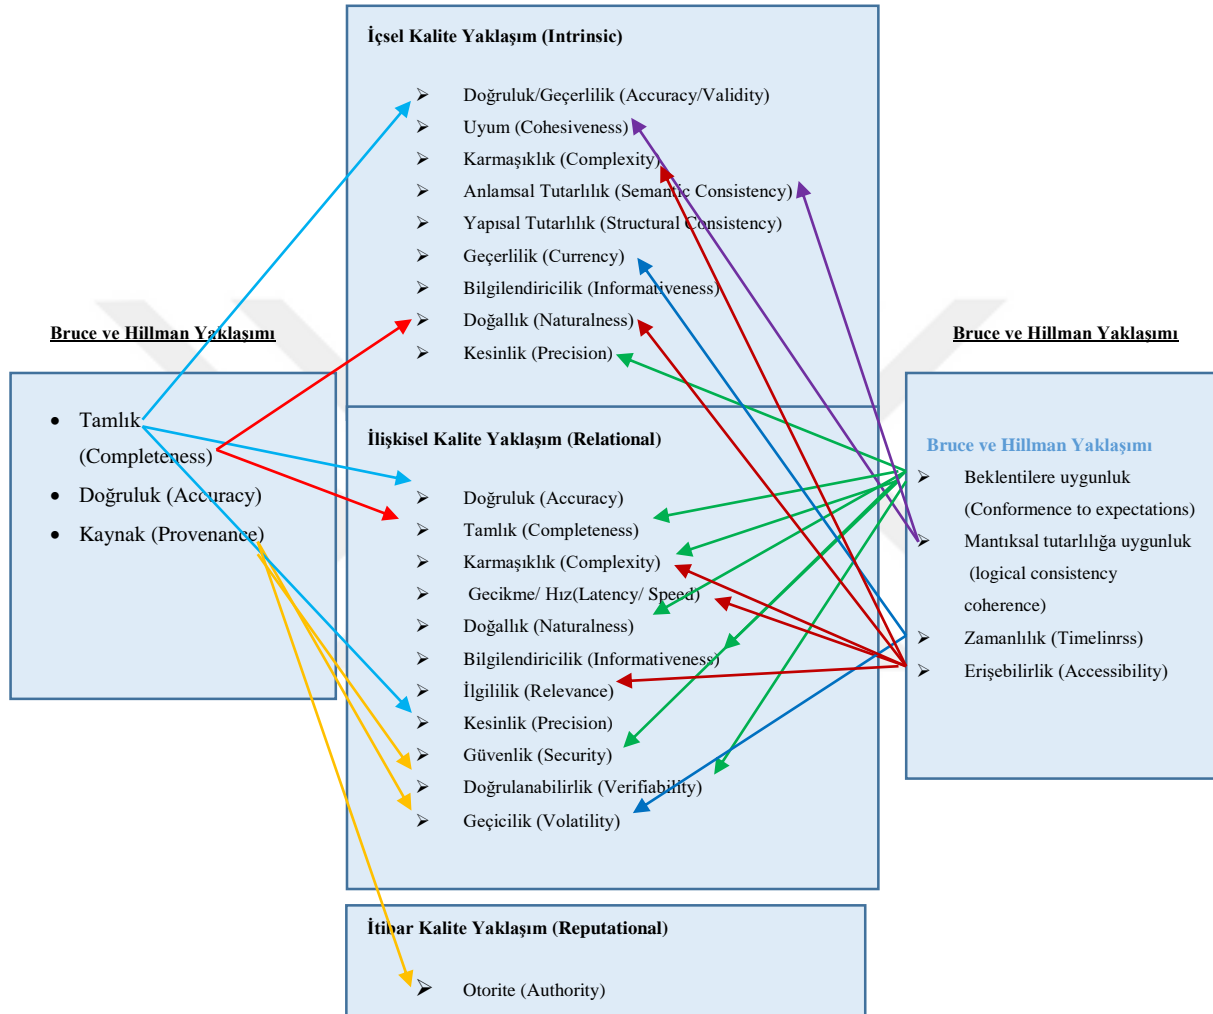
İçsel Kalite Yaklaşım (Intrinsic)

➢ Doğruluk/Geçerlilik (Accuracy/Validity)
➢ Uyum (Cohesiveness)
➢ Karmaşıklık (Complexity)
➢ Anlamsal Tutarlılık (Semantic Consistency)
➢ Yapısal Tutarlılık (Structural Consistency)
➢ Geçerlilik (Currency)
➢ Bilgilendiricilik (Informativeness)
➢ Doğallık (Naturalness)
➢ Kesinlik (Precision)

Bruce ve Hillman Yaklaşımı

• Tamlık (Completeness)
• Doğruluk (Accuracy)
• Kaynak (Provenance)

Bruce ve Hillman Yaklaşımı

Bruce ve Hillman Yaklaşımı
➢ Beklentilere uygunluk (Conformence to expectations)
➢ Mantıksal tutarlılığa uygunluk (logical consistency coherence)
➢ Zamanlılık (Timelinrss)
➢ Erişebilirlik (Accessibility)

İlişkisel Kalite Yaklaşım (Relational)

➢ Doğruluk (Accuracy)
➢ Tamlık (Completeness)
➢ Karmaşıklık (Complexity)
➢ Gecikme/ Hız(Latency/ Speed)
➢ Doğallık (Naturalness)
➢ Bilgilendiricilik (Informativeness)
➢ İlgililik (Relevance)
➢ Kesinlik (Precision)
➢ Güvenlik (Security)
➢ Doğrulanabilirlik (Verifiability)
➢ Geçicilik (Volatility)

İtibar Kalite Yaklaşım (Reputational)

➢ Otorite (Authority)